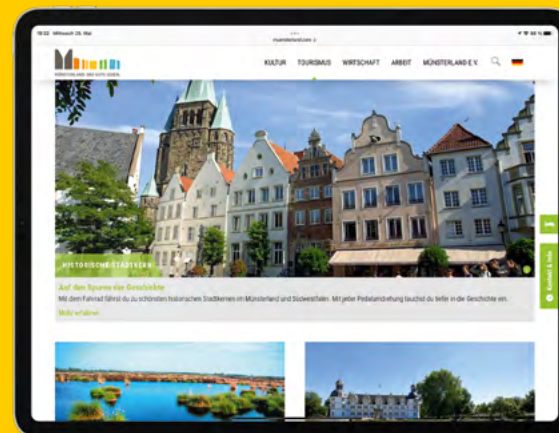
19:22 Mittwoch 26. Mai

muensterland.com

MÜNSTERLAND. DAS GUTE LEBEN.

KULTUR TOURISMUS WIRTSCHAFT ARBEIT MÜNSTERLAND E.V.

HISTORISCHE STADTKERNE

Auf den Spuren der Geschichte

Mit dem Fahrrad fährst du zu schönsten historischen Stadtkernen im Münsterland und Südwestfalen. Mit jeder Pedalumdrehung tauchst du tiefer in die Geschichte ein.

Mehr erfahren

Kontakt & Infos